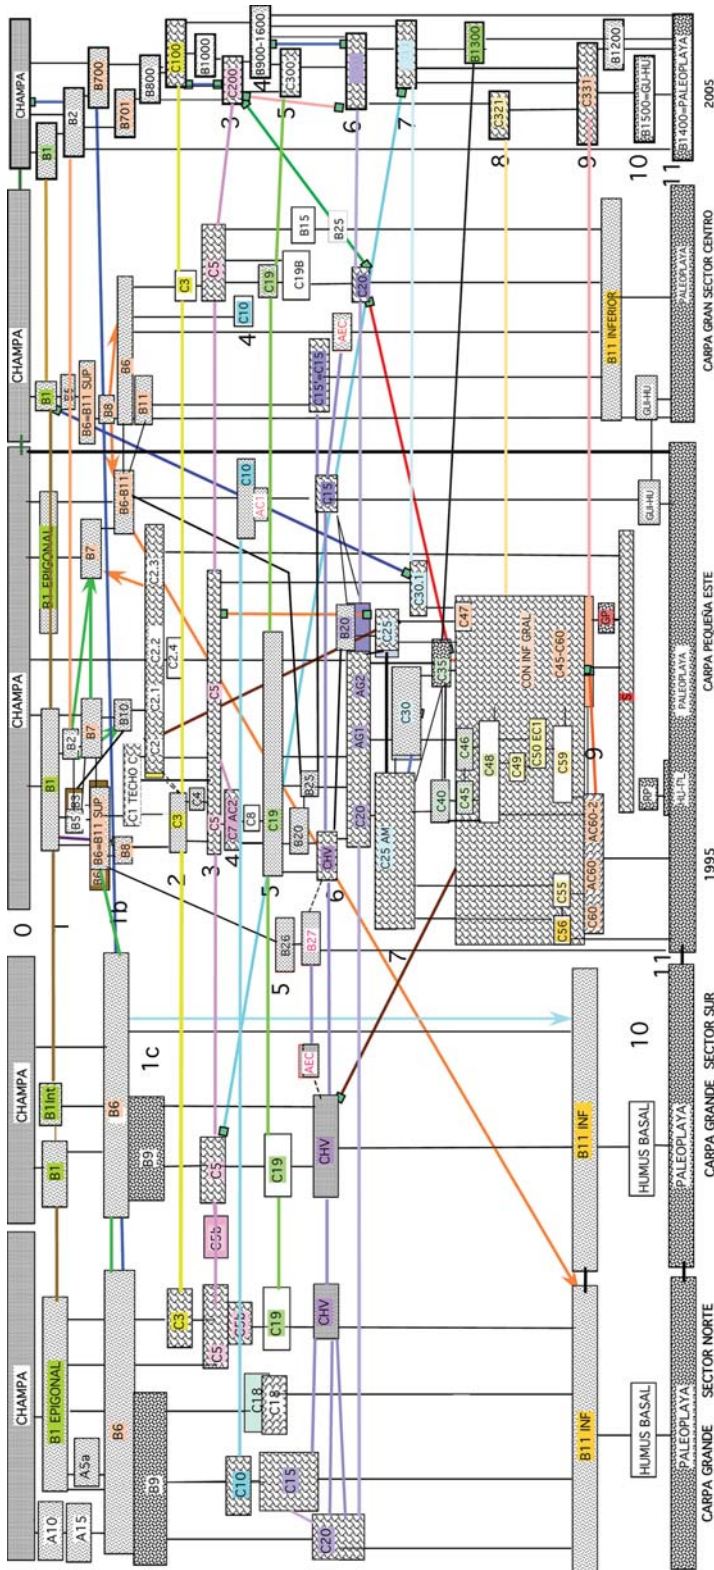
CHAMPA
A10
A15
A5a
B1 EPIGONAL
B6
B9
C10
C15
C20
C18
C18
C3
C5
C5b
C19
CHV
B11 INF
HUMUS BASAL
PALEOPLAYA
CARPA GRANDE SECTOR NORTE

CHAMPA
B1
B1Int
B6
B9
1c
C5
C5b
C19
CHV
AEC
B11 INF
HUMUS BASAL
PALEOPLAYA
10
CARPA GRANDE SECTOR SUR

0
1
1b
CHAMPA
B1
B1 EPIGONAL
B6
B6=B11 SUP
B5
B3
B2
B7
B8
B10
B7
C1 TECHO C2
C2
C2.1
C2.2
C2.3
C2.4
C3
C4
C5
C5
C7 AC2
C8
C19
B20
B25
B26
B27
CHV
C20
AG1
AG2
B20
C25
C25 AM
C30
C30.1
C35
C40
C45
C46
C47
C48
C49
C50 EC1
C59
CON INF GRAL
C45-C60
AC60-2
AC60
C55
C56
C60
RP
HU-FL
PALEOPLAYA
GP
S
GU-HU
2
3
4
5
5
6
7
9
11
1995
CARPA PEQUEÑA ESTE

CHAMPA
B1
B6-B11
B6
B8
B11
C10
AC1
C15
C15=C15
C3
C5
C10
C19
C19B
B15
B25
C20
AEC
4
B11 INFERIOR
PALEOPLAYA
GU-HU
CARPA GRAN SECTOR CENTRO

CHAMPA
B1
B2
B700
B701
B800
C100
B1000
B900-1600
C200
C300
B1300
C321
C331
B1200
B1500=GU-HU
B1400=PALEOPLAYA
3
4
5
6
7
8
9
10
11
2005